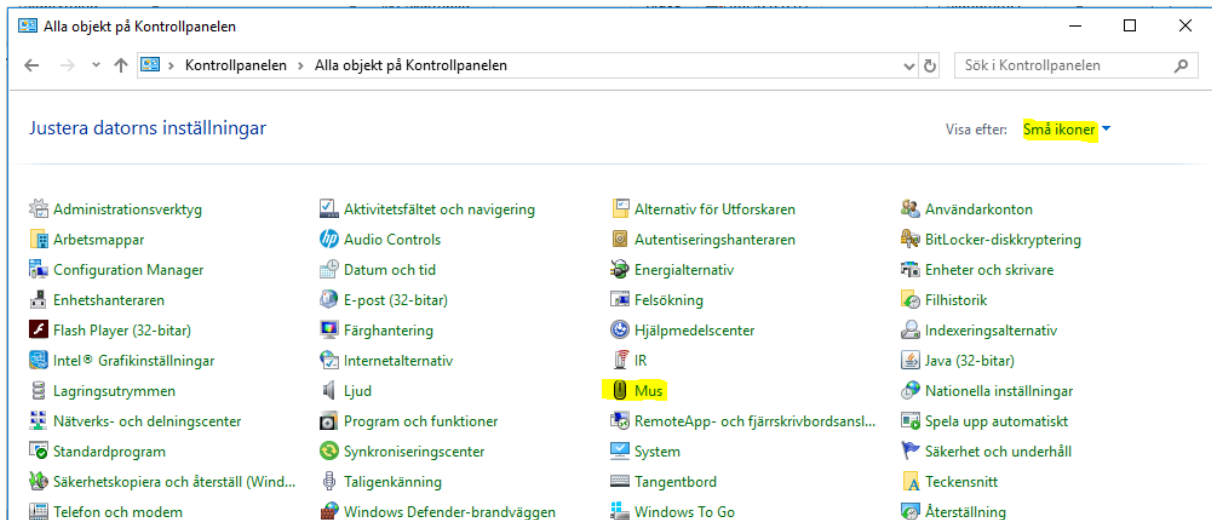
Alla objekt på Kontrollpanelen

Kontrollpanelen > Alla objekt på Kontrollpanelen

Sök i Kontrollpanelen

Justera datorns inställningar

Visa efter: Små ikoner

Administrationsverktyg
Arbetsmappar
Configuration Manager
Enhetshanteraren
Flash Player (32-bitar)
Intel® Grafikinställningar
Lagringsutrymmen
Nätverks- och delningscenter
Standardprogram
Säkerhetskopiera och återställ (Wind...
Telefon och modem

Aktivitetsfältet och navigering
Audio Controls
Datum och tid
E-post (32-bitar)
Färghantering
Internetalternativ
Ljud
Program och funktioner
Synkroniseringscenter
Taligenkänning
Windows Defender-brandväggen

Alternativ för Utforskaren
Autentiseringshanteraren
Energialternativ
Felsökning
Hjälpmedelscenter
IR
Mus
RemoteApp- och fjärrskrivbordsansl...
System
Tangentbord
Windows To Go

Användarkonton
BitLocker-diskkryptering
Enheter och skrivare
Filhistorik
Indexeringsalternativ
Java (32-bitar)
Nationella inställningar
Spela upp automatiskt
Säkerhet och underhåll
Teckensnitt
Återställning